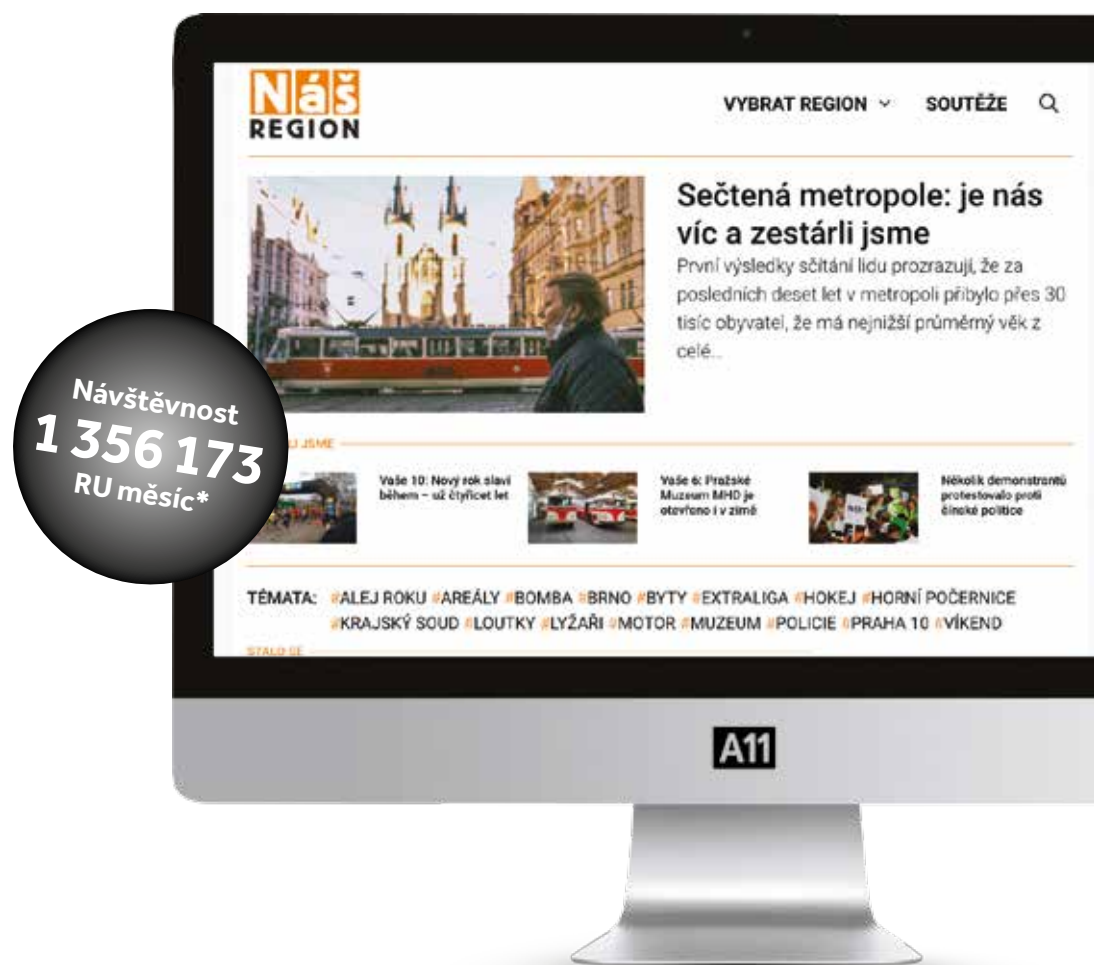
Náš REGION

VYBRAT REGION ⌄ SOUTĚŽE

Sečtená metropole: je nás víc a zestárli jsme

První výsledky sčítání lidu prozrazují, že za posledních deset let v metropoli přibylo přes 30 tisíc obyvatel, že má nejnižší průměrný věk z celé...

Návštěvnost
1 356 173
RU měsíc*

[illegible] JSME

Vaše 10: Nový rok slaví během – už čtyřicet let

Vaše 6: Pražské Muzeum MHD je otevřeno i v zimě

Několik demonstrantů protestovalo proti čínské politice

TÉMATA: #ALEJ ROKU #AREÁLY #BOMBA #BRNO #BYTY #EXTRALIGA #HOKEJ #HORNÍ POČERNICE #KRAJSKÝ SOUD #LOUTKY #LYŽAŘI #MOTOR #MUZEUM #POLICIE #PRAHA 10 #VÍKEND

STALO SE

A11